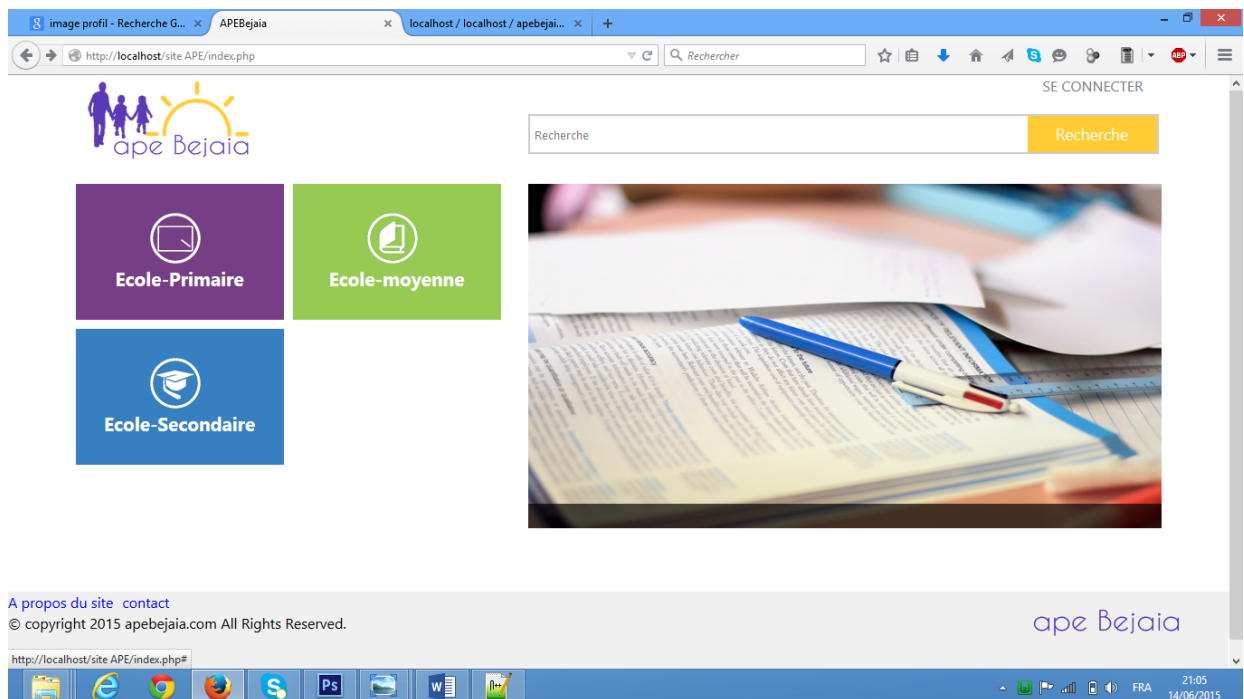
image profil - Recherche G... × APEBejaia × localhost / localhost / apebejai... × +

http://localhost/site APE/index.php

Rechercher

ABP

SE CONNECTER

ape Bejaia

Recherche

Recherche

Ecole-Primaire

Ecole-moyenne

Ecole-Secondaire

A propos du site contact

© copyright 2015 apebejaia.com All Rights Reserved.

ape Bejaia

http://localhost/site APE/index.php#

Ps

W

FRA

21:05
14/06/2015